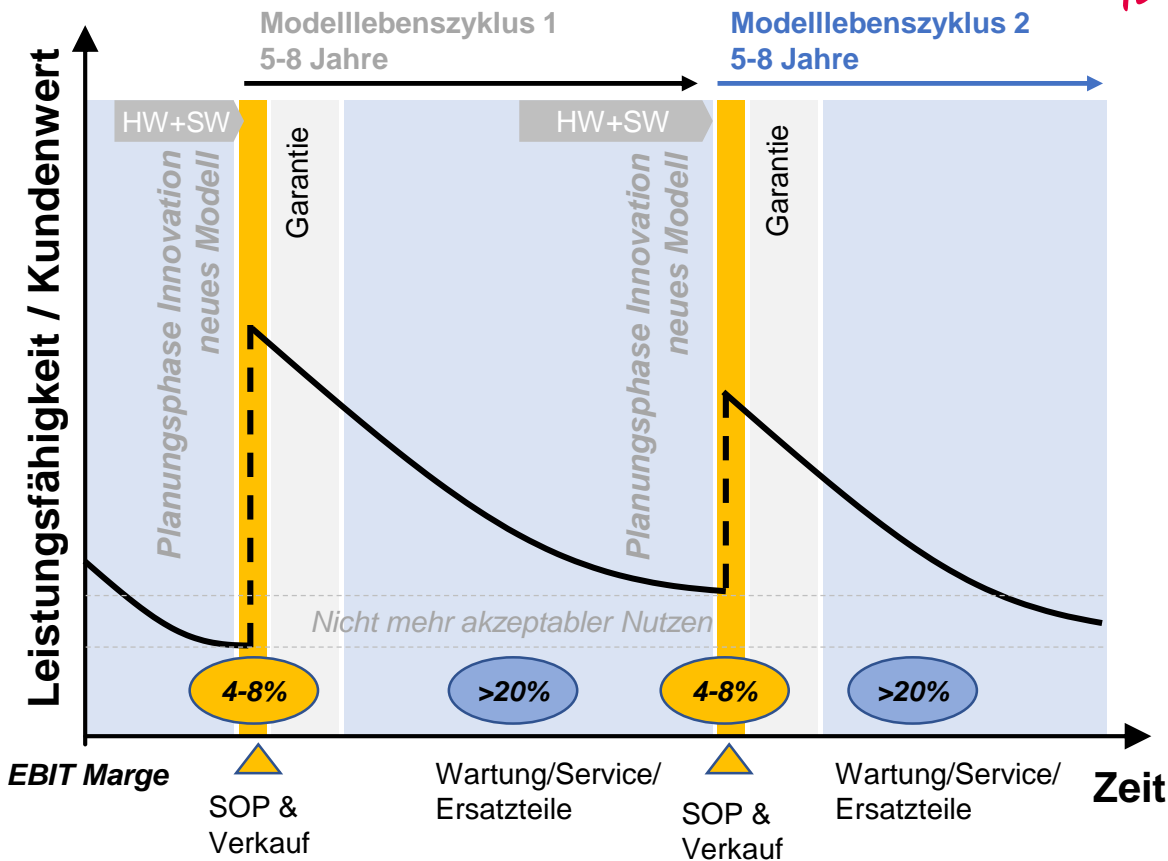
Modelllebenszyklus 1
5-8 Jahre

Modelllebenszyklus 2
5-8 Jahre

Leistungsfähigkeit / Kundenwert

HW+SW

Planungsphase Innovation neues Modell

Garantie

HW+SW

Planungsphase Innovation neues Modell

Garantie

Nicht mehr akzeptabler Nutzen

4-8%

>20%

4-8%

>20%

EBIT Marge

SOP & Verkauf

Wartung/Service/ Ersatzteile

SOP & Verkauf

Wartung/Service/ Ersatzteile

Zeit